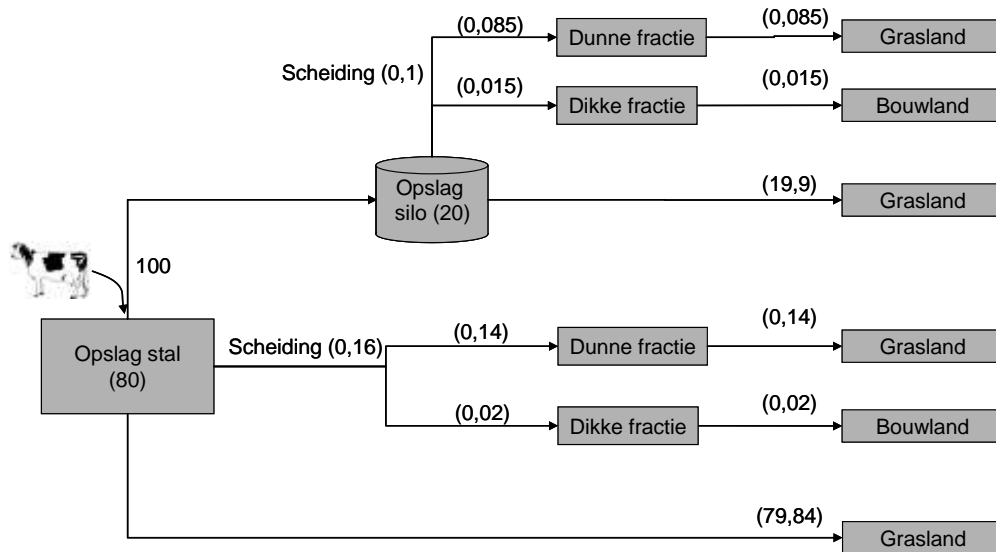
Scheiding (0,1)

(0,085)

Dunne fractie

(0,085)

Grasland

(0,015)

Dikke fractie

(0,015)

Bouwland

Opslag silo (20)

(19,9)

Grasland

100

Opslag stal (80)

Scheiding (0,16)

(0,14)

Dunne fractie

(0,14)

Grasland

(0,02)

Dikke fractie

(0,02)

Bouwland

(79,84)

Grasland